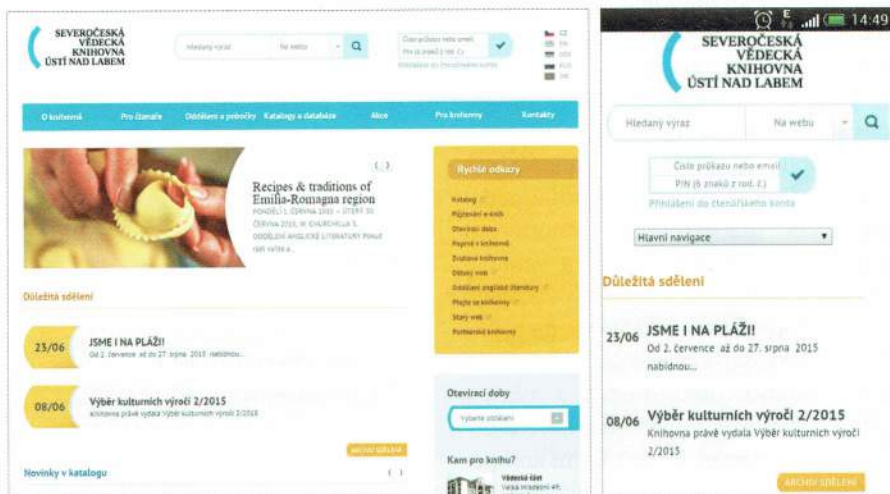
SEVEROČESKÁ VĚDECKÁ KNIHOVNA ÚSTÍ NAD LABEM

Hledaný výraz
Na webu

Číslo průkazu nebo email
PIN (6 znaků z rod. č.)
Přihlášení do čtenářského konta

O knihovně
Pro čtenáře
Oddělení a pobočky
Katalogy a databáze
Akce
Pro knihovny
Kontakty

Recipes & traditions of Emilia-Romagna region
PONDĚLÍ 1. ČERVNA 2015 – STŘEDA 30. ČERVNA 2015, W. CHURCHILLA 3, ODDĚLENÍ ANGLICKÉ LITERATURY POKUD RÁDI VAŘÍTE A...

Rychlé odkazy
Katalog
Půjčování e-knih
Otevírací doba
Poptávka v knihovně
Zvukové knihovny
Odkazy web
Oddělení anglické literatury
Přejte se knihovny
Starý web
Partnerské knihovny

Důležitá sdělení

23/06 JSME I NA PLÁŽI!
Od 2. července až do 27. srpna 2015 nabídnou...

08/06 Výběr kulturních výročí 2/2015
Knihovna právě vydala Výběr kulturních výročí 2/2015

ARCHIV SDĚLENÍ

Otevírací doby
Vyberte oddělení

Kam pro knihu?
Vědecká část

Novinky v katalogu

14:49

SEVEROČESKÁ VĚDECKÁ KNIHOVNA ÚSTÍ NAD LABEM

Hledaný výraz
Na webu

Číslo průkazu nebo email
PIN (6 znaků z rod. č.)
Přihlášení do čtenářského konta

Hlavní navigace

Důležitá sdělení

23/06 JSME I NA PLÁŽI!
Od 2. července až do 27. srpna 2015 nabídnou...

08/06 Výběr kulturních výročí 2/2015
Knihovna právě vydala Výběr kulturních výročí 2/2015

ARCHIV SDĚLENÍ